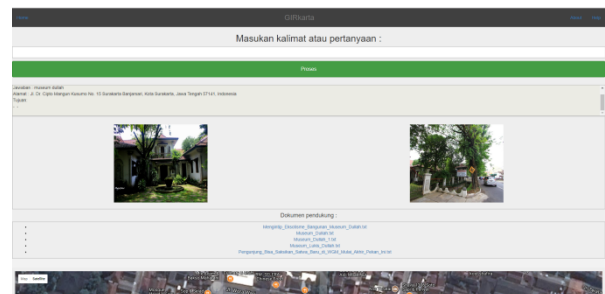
Home GIRkarta Home Help

Masukan kalimat atau pertanyaan :

Proses

Jawaban : museum dullah
Alamat : Jl. Dr. Cipto Mangun Kusumo No. 15 Surakarta Banjarsari, Kota Surakarta, Jawa Tengah 57141, Indonesia
Tujuan

Dokumen pendukung :

Mengintip_Eksotisme_Bangunan_Museum_Dullah.txt
Museum_Dullah.txt
Museum_Dullah_1.txt
Museum_Lukis_Dullah.txt
Pengunjung_Bisa_Sekaligus_Belajar_Seni_di_MGM_Milik_Pelukis_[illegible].txt

Map Satellite